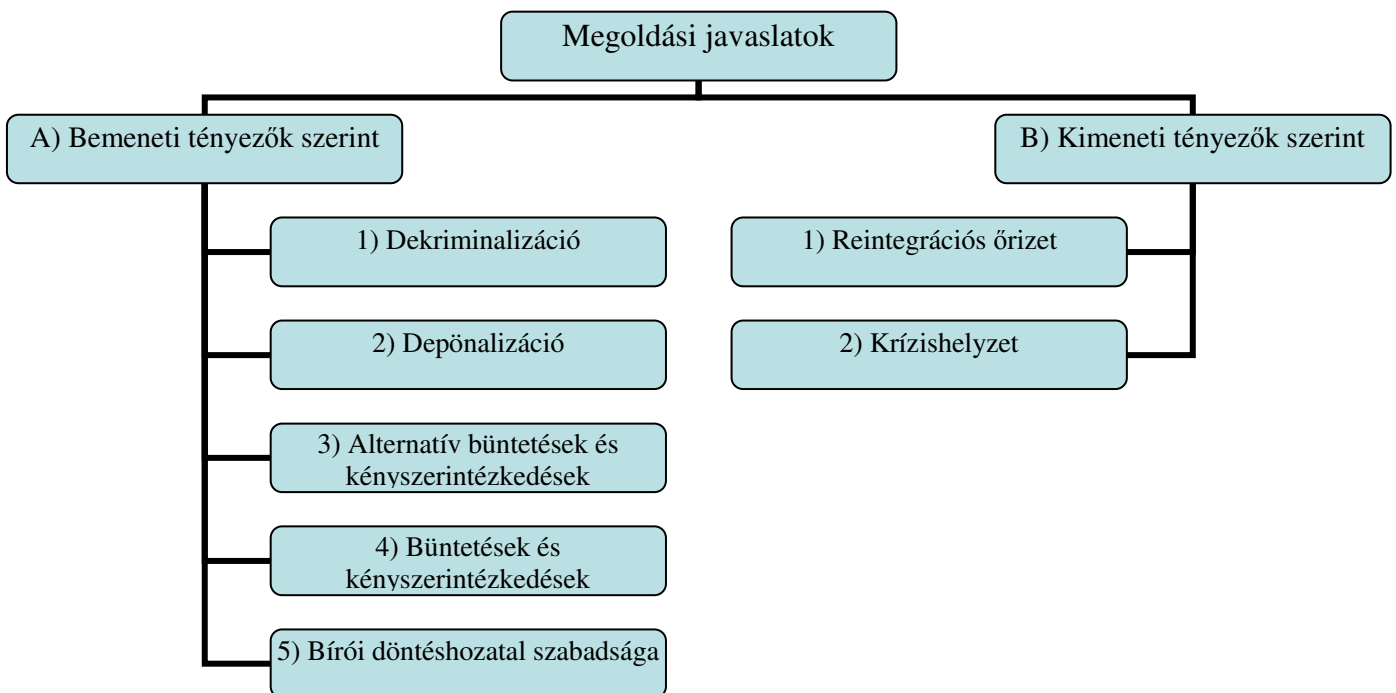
Megoldási javaslatok

A) Bemeneti tényezők szerint

1) Dekriminalizáció

2) Depönalizáció

3) Alternatív büntetések és kényszerintézkedések

4) Büntetések és kényszerintézkedések

5) Bírói döntéshozatal szabadsága

B) Kimeneti tényezők szerint

1) Reintegrációs őrizet

2) Krízishelyzet